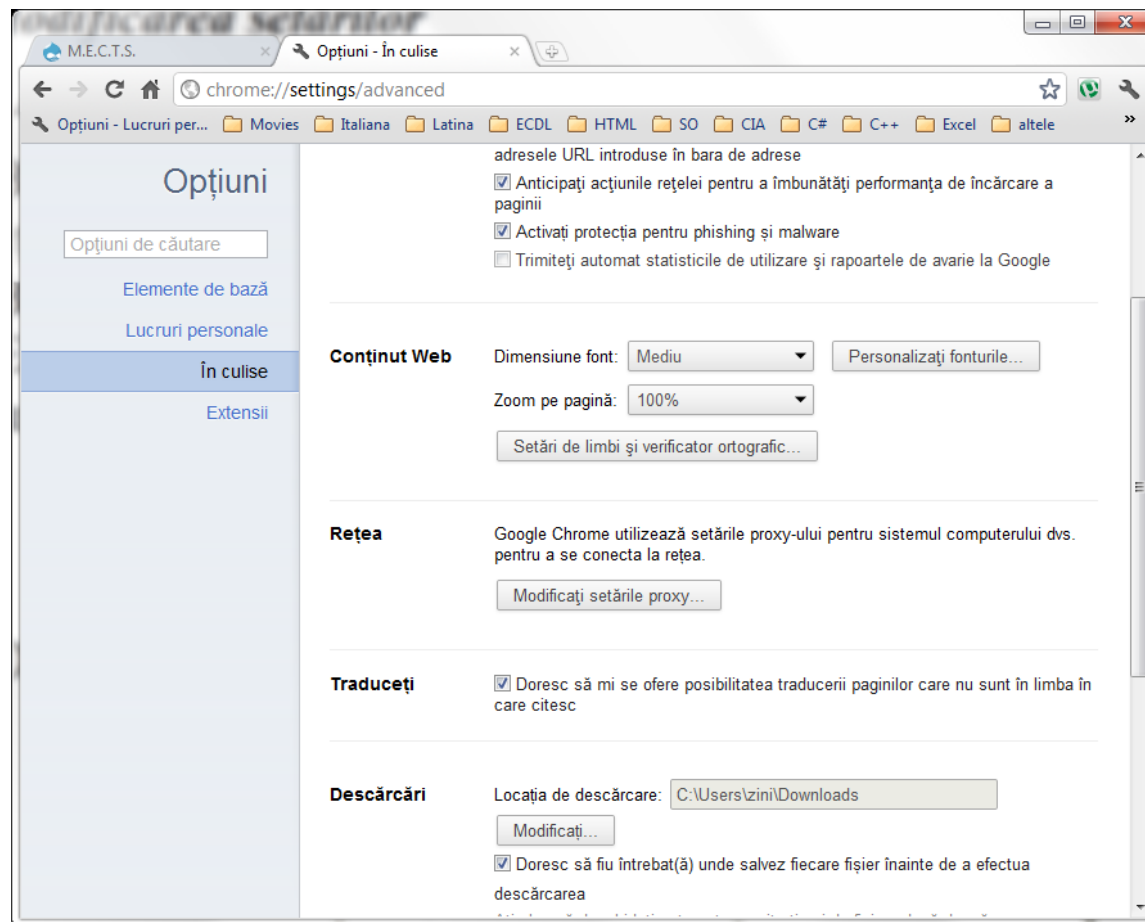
odificarea setărilor

M.E.C.T.S.
Opțiuni - În culise

chrome://settings/advanced

Opțiuni - Lucruri per... Movies Italiana Latina ECDL HTML SO CIA C# C++ Excel altele

Opțiuni

Opțiuni de căutare

Elemente de bază
Lucruri personale
În culise
Extensii

adresele URL introduse în bara de adrese
Anticipați acțiunile rețelei pentru a îmbunătăți performanța de încărcare a paginii
Activați protecția pentru phishing și malware
Trimiteți automat statisticile de utilizare și rapoartele de avarie la Google

Conținut Web
Dimensiune font: Mediu
Personalizați fonturile...
Zoom pe pagină: 100%
Setări de limbi și verificator ortografic...

Rețea
Google Chrome utilizează setările proxy-ului pentru sistemul computerului dvs. pentru a se conecta la rețea.
Modificați setările proxy...

Traduceți
Doresc să mi se ofere posibilitatea traducerii paginilor care nu sunt în limba în care citesc

Descărcări
Locația de descărcare: C:\Users\zini\Downloads
Modificați...
Doresc să fiu întrebat(ă) unde salvez fiecare fișier înainte de a efectua descărcarea
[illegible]